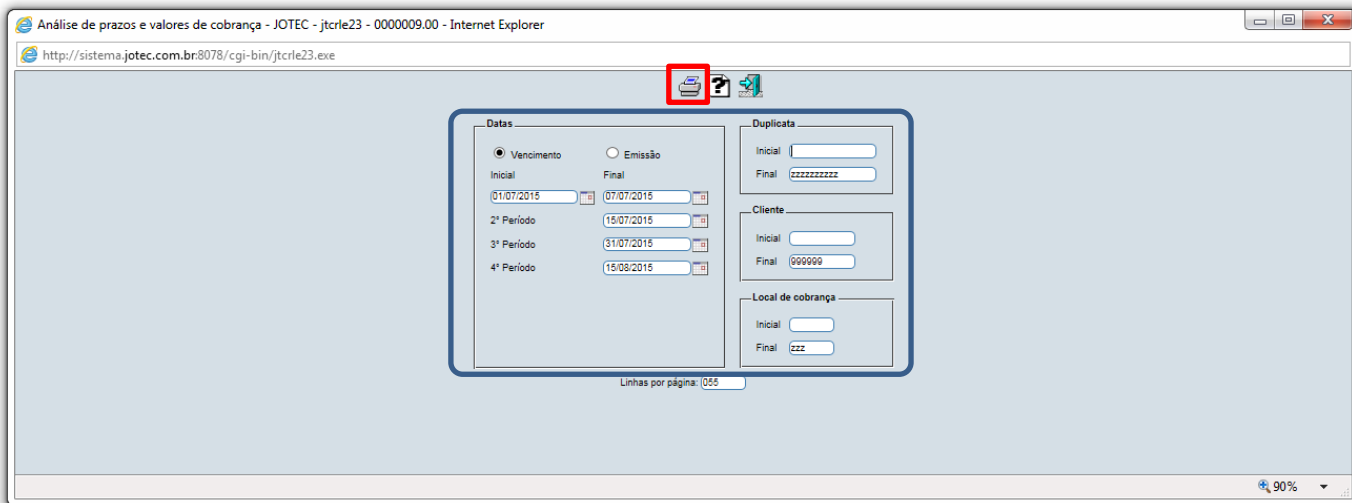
Análise de prazos e valores de cobrança - JOTEC - jtcrle23 - 0000009.00 - Internet Explorer

http://sistema.jotec.com.br:8078/cgi-bin/jtcrle23.exe

Datas

Vencimento Emissão

Inicial Final

01/07/2015 07/07/2015

2º Período 15/07/2015

3º Período 31/07/2015

4º Período 15/08/2015

Duplicata

Inicial

Final zzzzzzzzzz

Cliente

Inicial

Final 999999

Local de cobrança

Inicial

Final zzz

Linhas por página: 055

90%